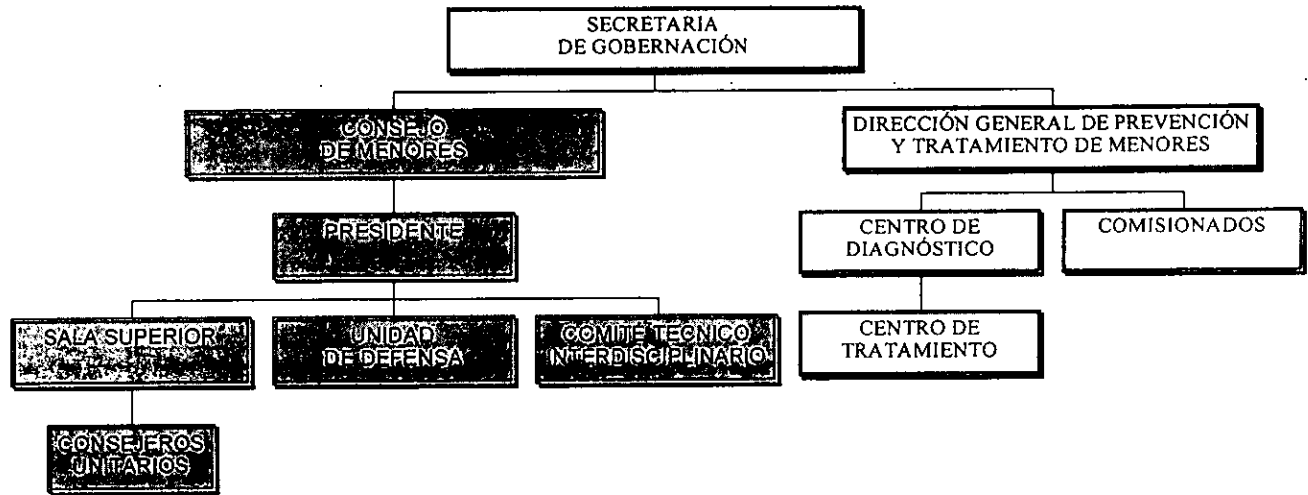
SECRETARIA DE GOBERNACIÓN

CONSEJO DE MENORES

PRESIDENTE

SALA SUPERIOR

UNIDAD DE DEFENSA

COMITE TECNICO INTERDISCIPLINARIO

CONSEJEROS UNITARIOS

DIRECCIÓN GENERAL DE PREVENCIÓN Y TRATAMIENTO DE MENORES

CENTRO DE DIAGNÓSTICO

COMISIONADOS

CENTRO DE TRATAMIENTO